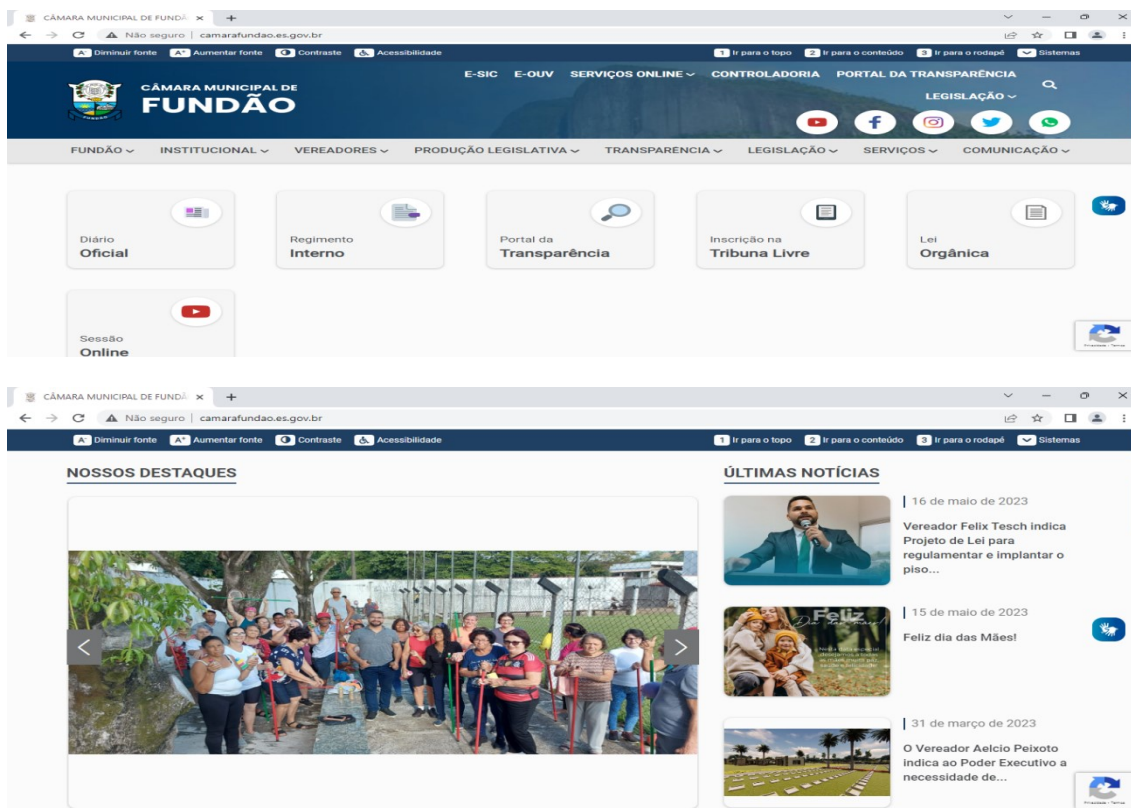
CÂMARA MUNICIPAL DE FUNDÃ ×  +

Não seguro | camarafundao.es.gov.br

A- Diminuir fonte  A+ Aumentar fonte  Contraste  Acessibilidade

1 Ir para o topo  2 Ir para o conteúdo  3 Ir para o rodapé  Sistemas

CÂMARA MUNICIPAL DE
FUNDÃO

E-SIC  E-OUV  SERVIÇOS ONLINE  CONTROLADORIA  PORTAL DA TRANSPARÊNCIA

LEGISLAÇÃO

FUNDÃO  INSTITUCIONAL  VEREADORES  PRODUÇÃO LEGISLATIVA  TRANSPARENCIA  LEGISLAÇÃO  SERVIÇOS  COMUNICAÇÃO

Diário
Oficial

Regimento
Interno

Portal da
Transparência

Inscrição na
Tribuna Livre

Lei
Orgânica

Sessão
Online

CÂMARA MUNICIPAL DE FUNDÃ ×  +

Não seguro | camarafundao.es.gov.br

A- Diminuir fonte  A+ Aumentar fonte  Contraste  Acessibilidade

1 Ir para o topo  2 Ir para o conteúdo  3 Ir para o rodapé  Sistemas

NOSSOS DESTAQUES

ÚLTIMAS NOTÍCIAS

16 de maio de 2023
Vereador Felix Tesch indica Projeto de Lei para regulamentar e implantar o piso...

15 de maio de 2023
Feliz dia das Mães!

31 de março de 2023
O Vereador Aelcio Peixoto indica ao Poder Executivo a necessidade de...